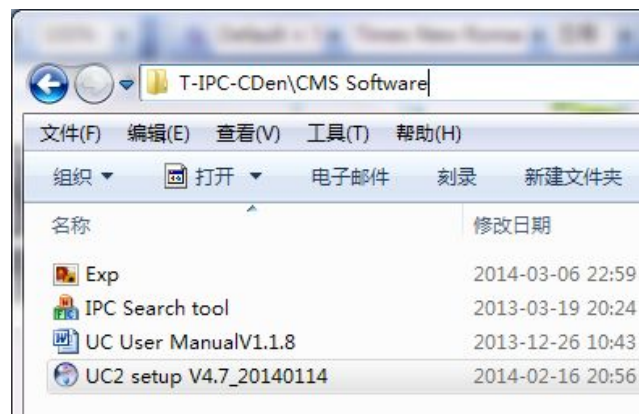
T-IPC-CDen\CMS Software

文件(F) 编辑(E) 查看(V) 工具(T) 帮助(H)

组织 ▾ 打开 ▾ 电子邮件 刻录 新建文件夹

| 名称 | 修改日期 |
|---|---|
| Exp | 2014-03-06 22:59 |
| IPC Search tool | 2013-03-19 20:24 |
| UC User ManualV1.1.8 | 2013-12-26 10:43 |
| UC2 setup V4.7_20140114 | 2014-02-16 20:56 |